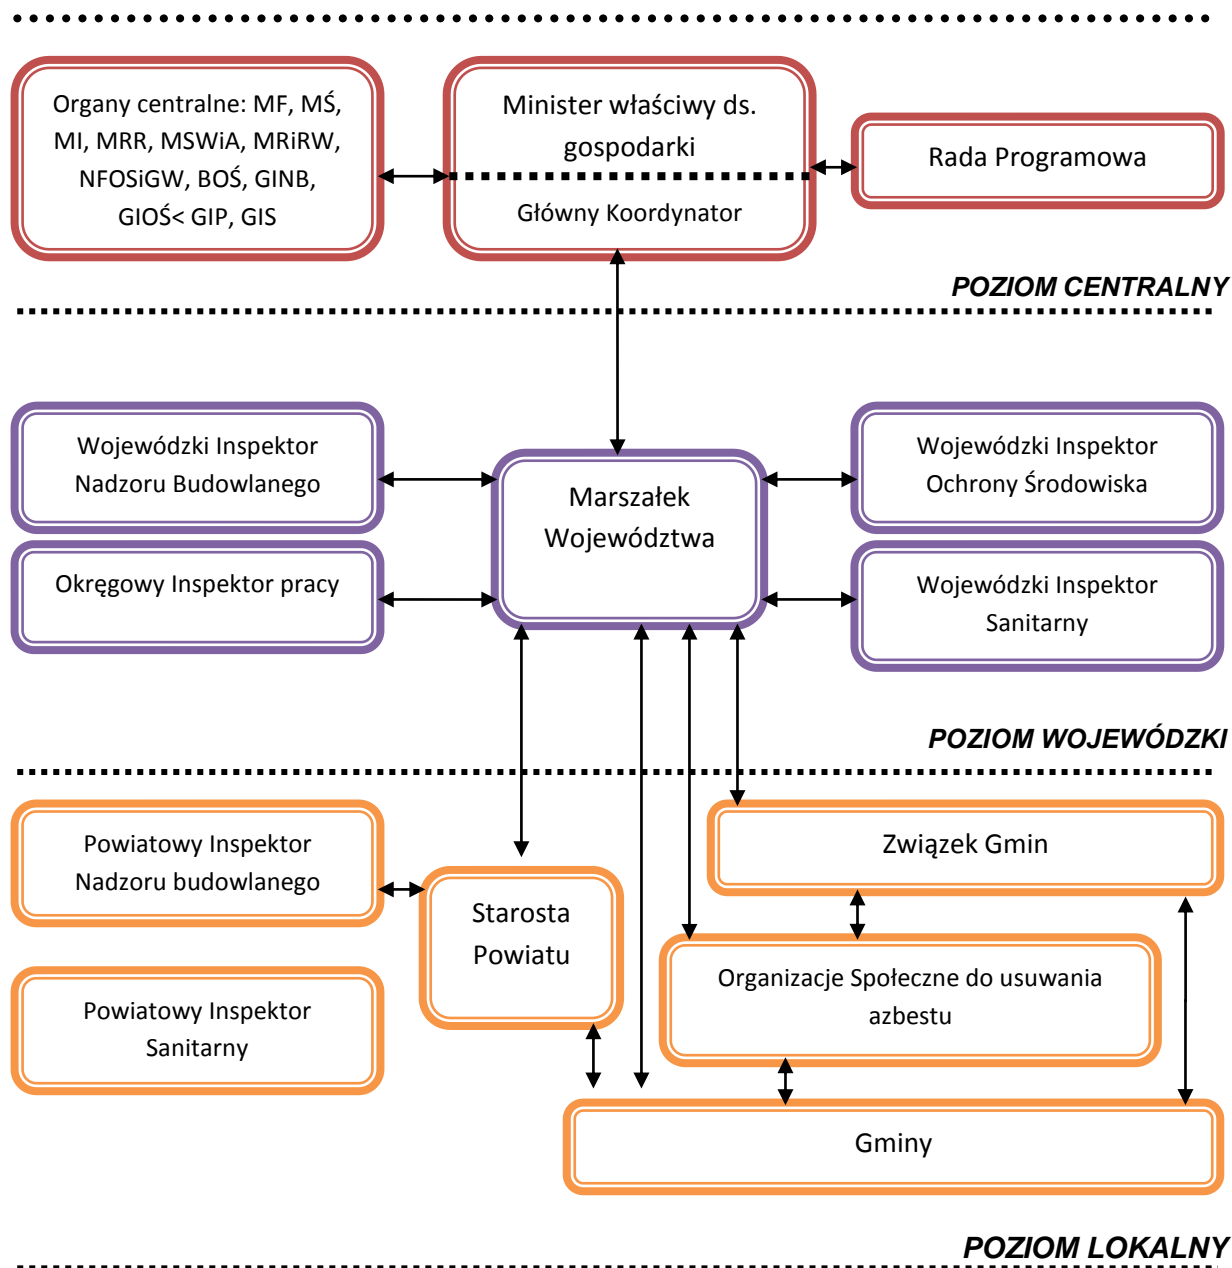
Organy centralne: MF, MŚ, MI, MRR, MSWiA, MRiRW, NFOSiGW, BOŚ, GINB, GIOŚ< GIP, GIS

Minister właściwy ds. gospodarki

Główny Koordynator

Rada Programowa

POZIOM CENTRALNY

Wojewódzki Inspektor Nadzoru Budowlanego

Marszałek Województwa

Wojewódzki Inspektor Ochrony Środowiska

Okręgowy Inspektor pracy

Wojewódzki Inspektor Sanitarny

POZIOM WOJEWÓDZKI

Powiatowy Inspektor Nadzoru budowlanego

Starosta Powiatu

Związek Gmin

Organizacje Społeczne do usuwania azbestu

Powiatowy Inspektor Sanitarny

Gminy

POZIOM LOKALNY